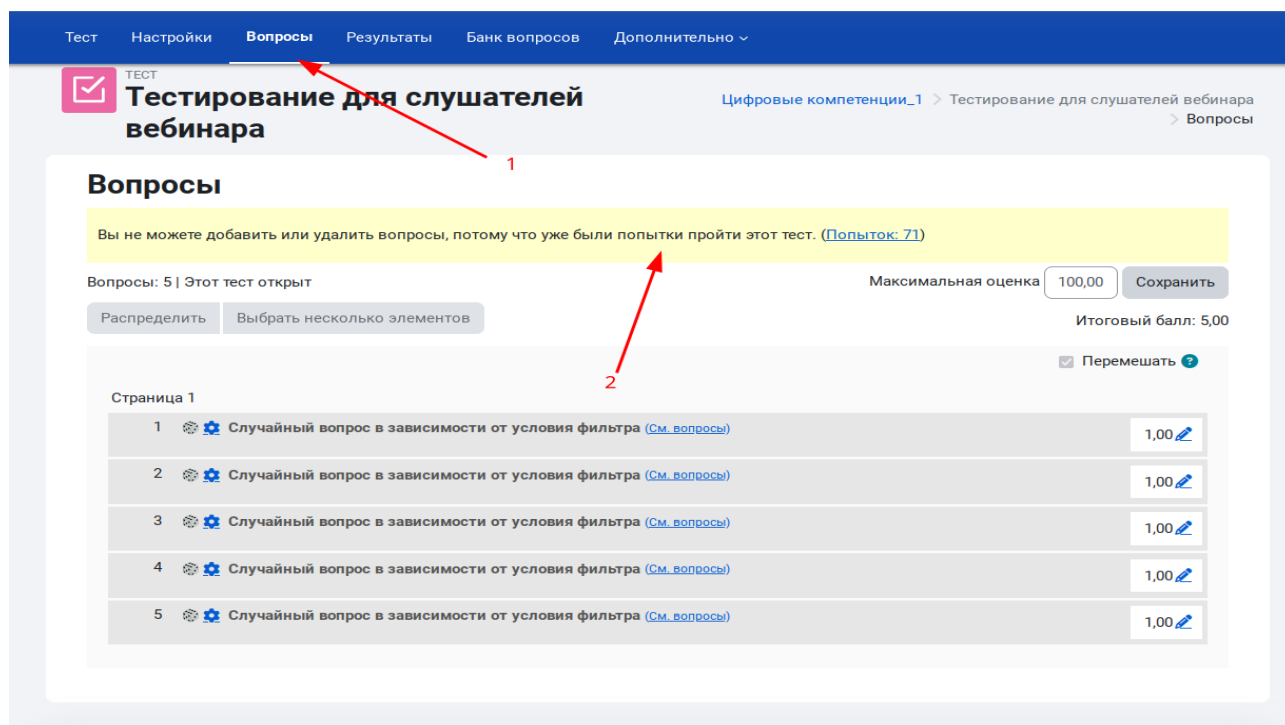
Тест Настройки Вопросы Результаты Банк вопросов Дополнительно

ТЕСТ
Тестирование для слушателей вебинара

Цифровые компетенции_1 > Тестирование для слушателей вебинара > Вопросы

1

Вопросы

Вы не можете добавить или удалить вопросы, потому что уже были попытки пройти этот тест. (Попыток: 71)

Вопросы: 5 | Этот тест открыт

Максимальная оценка 100,00 Сохранить

Распределить Выбрать несколько элементов

Итоговый балл: 5,00

2

Перемешать

Страница 1

1 Случайный вопрос в зависимости от условия фильтра (См. вопросы) 1,00
2 Случайный вопрос в зависимости от условия фильтра (См. вопросы) 1,00
3 Случайный вопрос в зависимости от условия фильтра (См. вопросы) 1,00
4 Случайный вопрос в зависимости от условия фильтра (См. вопросы) 1,00
5 Случайный вопрос в зависимости от условия фильтра (См. вопросы) 1,00